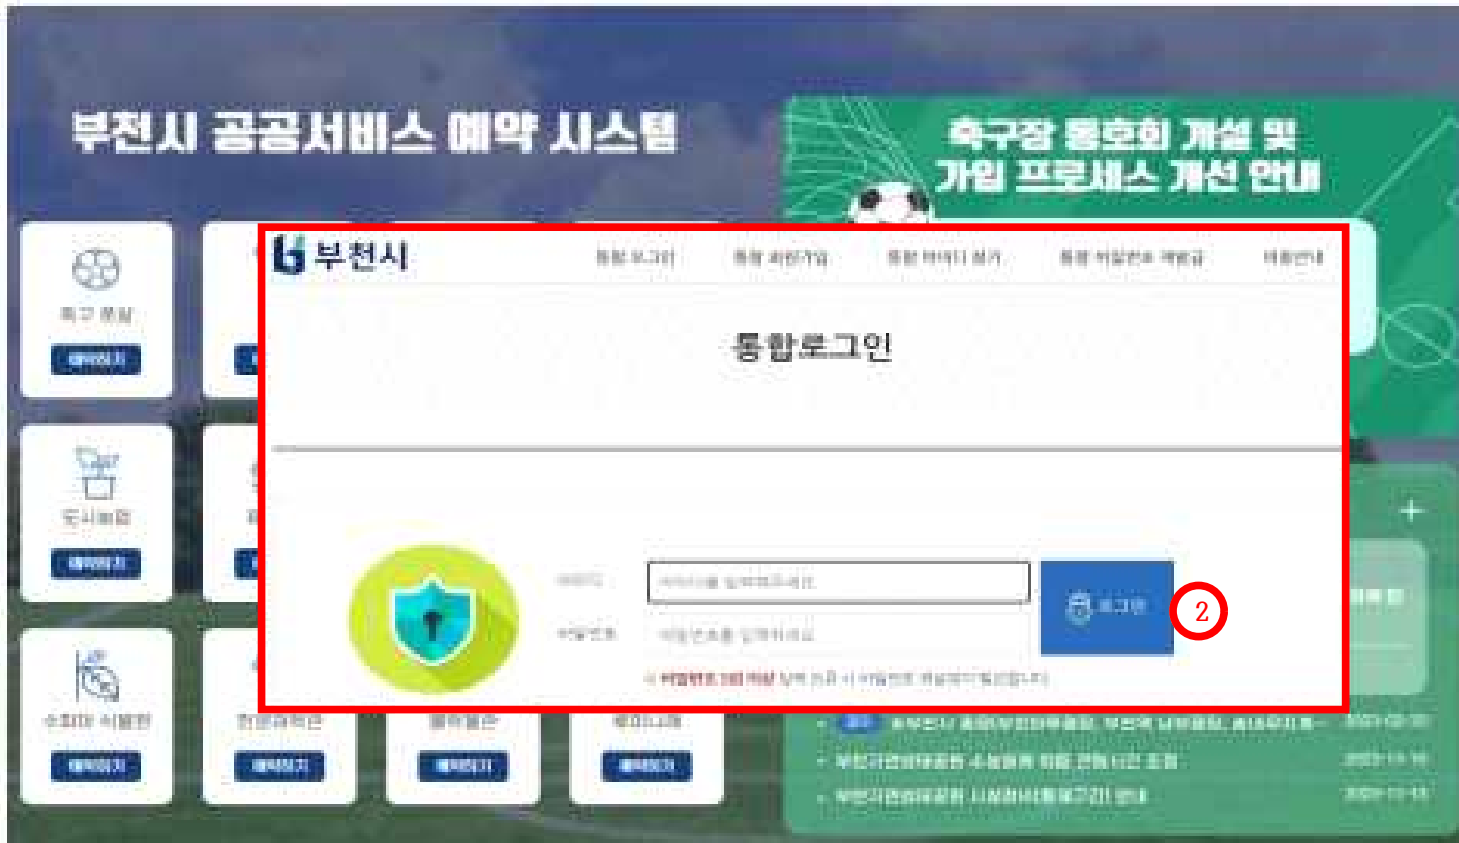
부천시 공공서비스 예약 시스템

축구장 동호회 개설 및 가입 프로세스 개선 안내

축구 풋살
예약하기

도시농업
예약하기

수영장 시설안
예약하기

예약하기

예약하기

예약하기

부천시

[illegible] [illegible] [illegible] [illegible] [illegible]

통합로그인

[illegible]
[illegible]

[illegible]
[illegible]

로그인

2

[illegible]

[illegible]
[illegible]
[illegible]